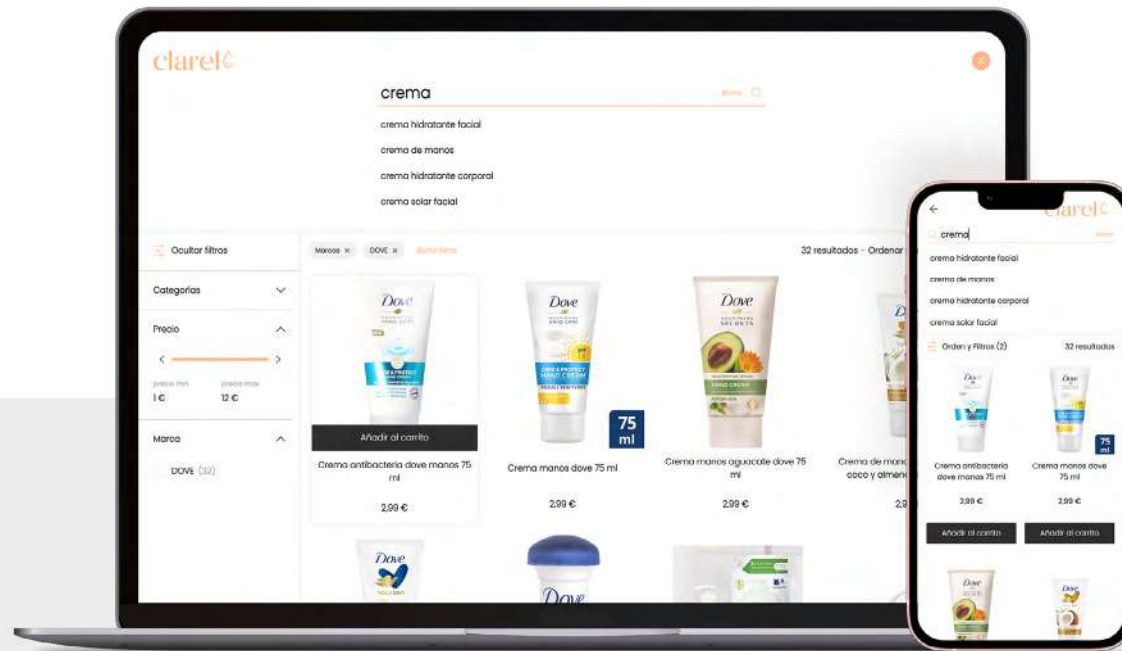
clarel

crema

Borrar

crema hidratante facial

crema de manos

crema hidratante corporal

crema solar facial

Ocultar filtros

Marcas × DOVE × Borrar filtros

32 resultados - Ordenar

Categorías

Precio

precio min 1 €

precio max 12 €

Marca

DOVE (32)

Dove

Dove

Dove

75 ml

Añadir al carrito

Crema antibacteria dove manos 75 ml

2,99 €

Crema manos dove 75 ml

2,99 €

Crema manos aguacate dove 75 ml

2,99 €

Crema de manos coco y almen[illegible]

2,9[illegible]

Dove

Dove

clarel

crema

Borrar

crema hidratante facial

crema de manos

crema hidratante corporal

crema solar facial

Orden y Filtros (2)

32 resultados

75 ml

Crema antibacteria dove manos 75 ml

2,99 €

Crema manos dove 75 ml

2,99 €

Añadir al carrito

Añadir al carrito